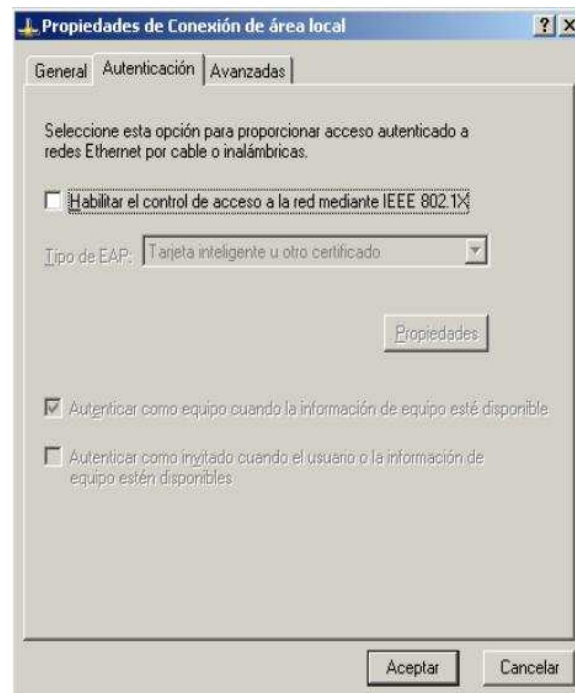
Propiedades de Conexión de área local

? X

General Autenticación Avanzadas

Seleccione esta opción para proporcionar acceso autenticado a redes Ethernet por cable o inalámbricas.

Habilitar el control de acceso a la red mediante IEEE 802.1X

Tipo de EAP: Tarjeta inteligente u otro certificado

Propiedades

Autenticar como equipo cuando la información de equipo esté disponible

Autenticar como invitado cuando el usuario o la información de equipo estén disponibles

Aceptar Cancelar